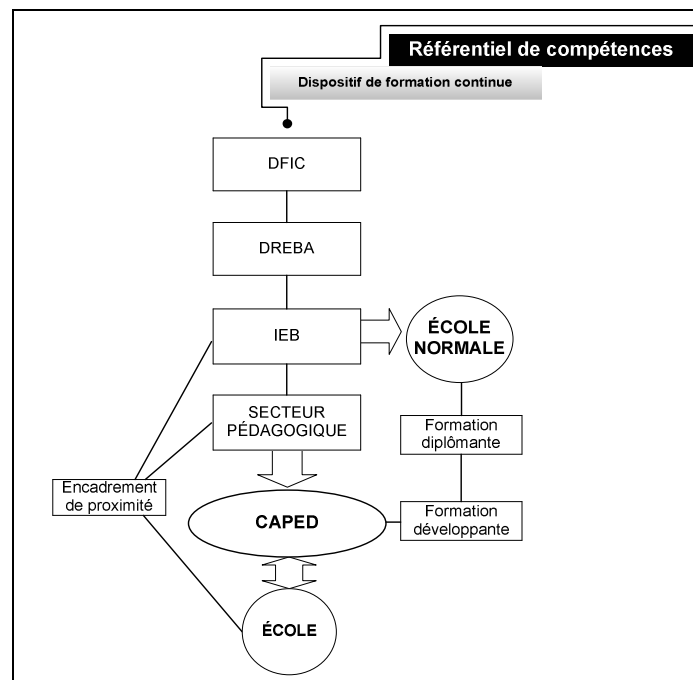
Référentiel de compétences

Dispositif de formation continue

DFIC

DREBA

IEB

ÉCOLE NORMALE

SECTEUR PÉDAGOGIQUE

Formation diplômante

Encadrement de proximité

CAPED

Formation développante

ÉCOLE